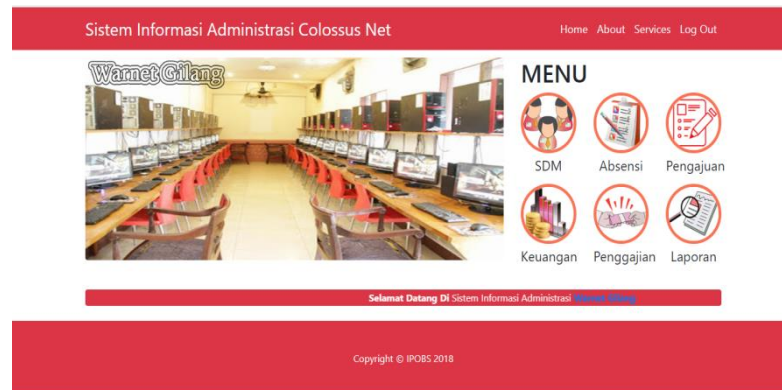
Sistem Informasi Administrasi Colossus Net

Home About Services Log Out

Warnet Gilang

MENU

SDM Absensi Pengajuan

Keuangan Penggajian Laporan

Selamat Datang Di Sistem Informasi Administrasi Warnet Gilang

Copyright © IPOBS 2018